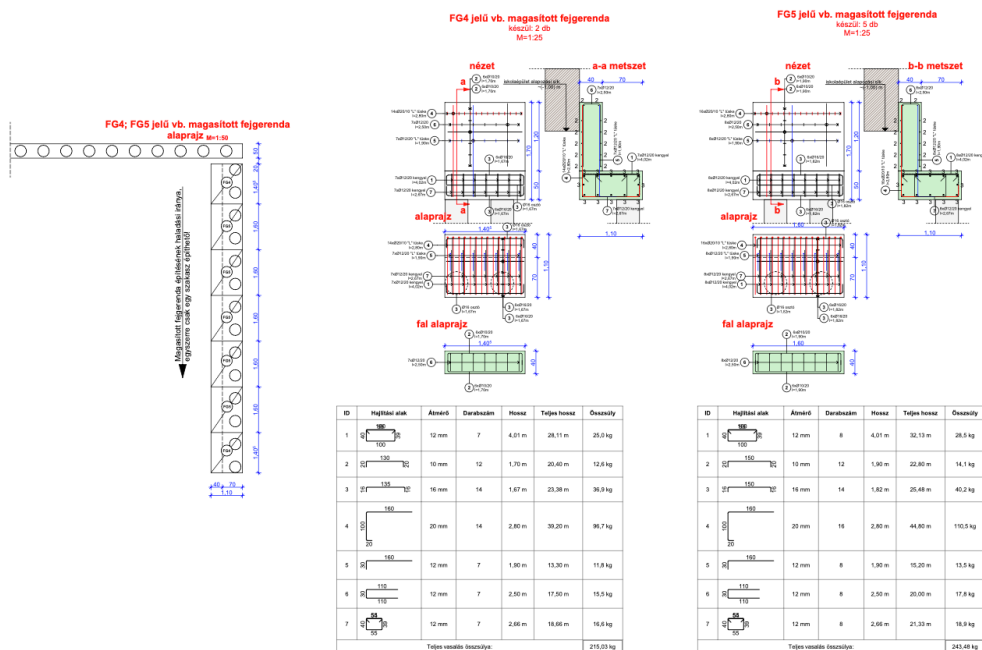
FG4; FG5 jelű vb. magasított fejgerenda
alaprajz M=1:50

Magasított fejgerenda építésének haladási iránya, egyszerre csak egy szakasz építhető!

FG4 jelű vb. magasított fejgerenda
készül: 2 db
M=1:25

nézet

a-a metszet

alaprajz

fal alaprajz

FG5 jelű vb. magasított fejgerenda
készül: 5 db
M=1:25

nézet

b-b metszet

alaprajz

fal alaprajz

| ID | Hajlítási alak | Átmérő | Darabszám | Hossz | Teljes hossz | Összsúly |
|---|---|---|---|---|---|---|
| 1 | 160 100 30 | 12 mm | 7 | 4,01 m | 28,11 m | 25,0 kg |
| 2 | 20 130 20 | 10 mm | 12 | 1,70 m | 20,40 m | 12,6 kg |
| 3 | 16 135 16 | 16 mm | 14 | 1,67 m | 23,38 m | 36,9 kg |
| 4 | 160 20 | 20 mm | 14 | 2,80 m | 39,20 m | 96,7 kg |
| 5 | 30 160 | 12 mm | 7 | 1,90 m | 13,30 m | 11,8 kg |
| 6 | 30 110 | 12 mm | 7 | 2,50 m | 17,50 m | 15,5 kg |
| 7 | 40 55 55 | 12 mm | 7 | 2,66 m | 18,66 m | 16,6 kg |
| | Teljes vasalás összsúlya: | | | | | 215,03 kg |

| ID | Hajlítási alak | Átmérő | Darabszám | Hossz | Teljes hossz | Összsúly |
|---|---|---|---|---|---|---|
| 1 | 160 100 30 | 12 mm | 8 | 4,01 m | 32,13 m | 28,5 kg |
| 2 | 20 150 20 | 10 mm | 12 | 1,90 m | 22,80 m | 14,1 kg |
| 3 | 16 150 16 | 16 mm | 14 | 1,82 m | 25,48 m | 40,2 kg |
| 4 | 160 20 | 20 mm | 16 | 2,80 m | 44,80 m | 110,5 kg |
| 5 | 30 160 | 12 mm | 8 | 1,90 m | 15,20 m | 13,5 kg |
| 6 | 30 110 | 12 mm | 8 | 2,50 m | 20,00 m | 17,8 kg |
| 7 | 40 55 55 | 12 mm | 8 | 2,66 m | 21,33 m | 18,9 kg |
| | Teljes vasalás összsúlya: | | | | | 243,48 kg |